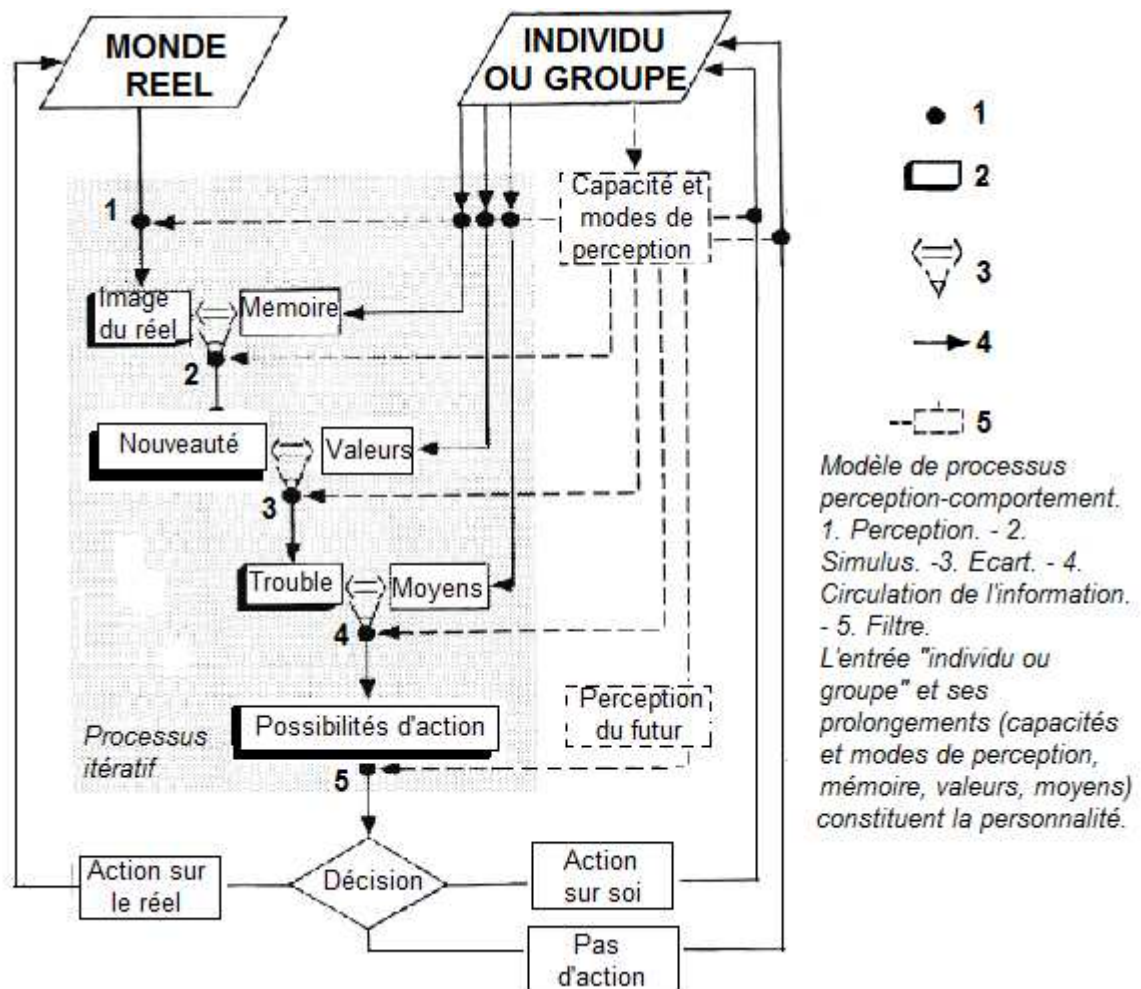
MONDE REEL

INDIVIDU OU GROUPE

Capacité et modes de perception

1

Image du réel

Memoire

2

Nouveauté

Valeurs

3

Trouble

Moyens

4

Possibilités d'action

Perception du futur

Processus itératif

5

Action sur le réel

Décision

Action sur soi

Pas d'action

1

2

3

4

5

Modèle de processus perception-comportement. 1. Perception. - 2. Simulus. -3. Ecart. - 4. Circulation de l'information. - 5. Filtre.
L'entrée "individu ou groupe" et ses prolongements (capacités et modes de perception, mémoire, valeurs, moyens) constituent la personnalité.